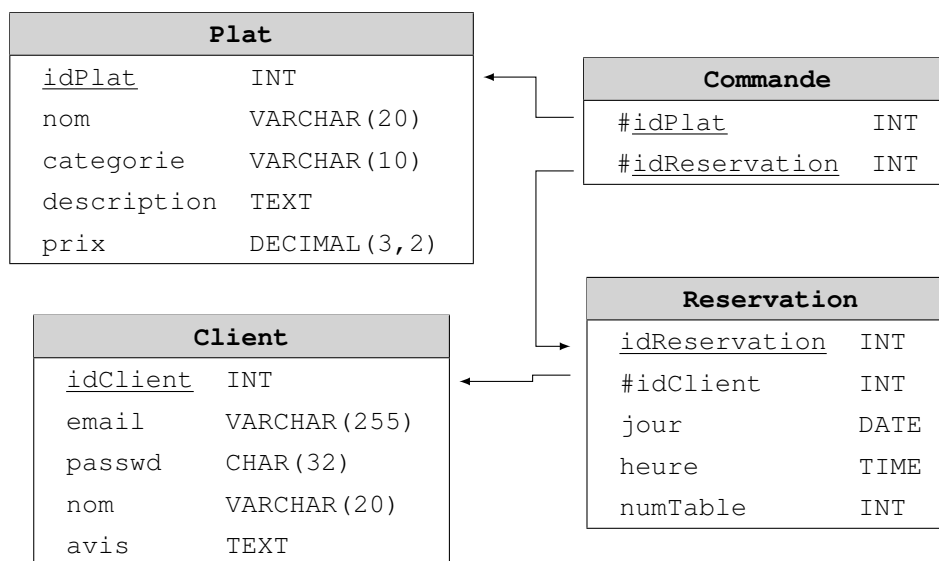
Plat

| idPlat | INT |
|---|---|
| nom | VARCHAR(20) |
| categorie | VARCHAR(10) |
| description | TEXT |
| prix | DECIMAL(3,2) |

Commande

| #idPlat | INT |
|---|---|
| #idReservation | INT |

Reservation

| idReservation | INT |
|---|---|
| #idClient | INT |
| jour | DATE |
| heure | TIME |
| numTable | INT |

Client

| idClient | INT |
|---|---|
| email | VARCHAR(255) |
| passwd | CHAR(32) |
| nom | VARCHAR(20) |
| avis | TEXT |